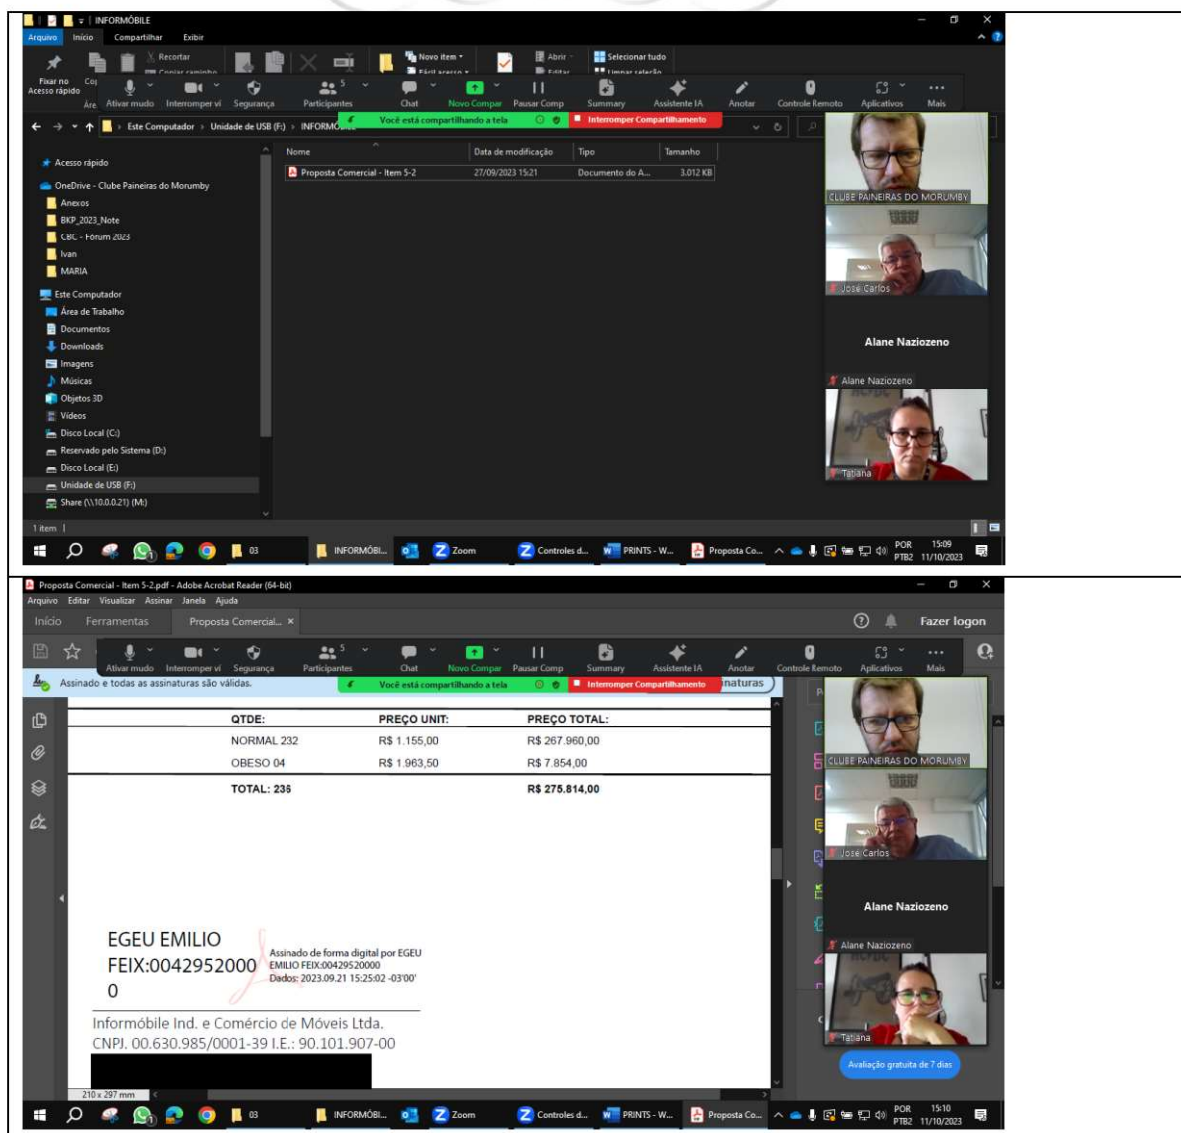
INFORMÓBILE
Arquivo Início Compartilhar Exibir
Recortar
Copiar caminho
Novo item
Fácil acesso
Abrir
Editar
Selecionar tudo
Limpar seleção
Fixar no Acesso rápido
Ativar mudo Interromper ví Segurança Participantes Chat Novo Compar Pausar Comp Summary Assistente IA Anotar Controle Remoto Aplicativos Mais
Você está compartilhando a tela
Interromper Compartilhamento
Este Computador > Unidade de USB (F:) > INFORMÓBILE
Acesso rápido
OneDrive - Clube Paineiras do Morumby
Anexos
BKP_2023_Note
CBC - Forum 2023
Ivan
MARIA
Este Computador
Área de Trabalho
Documentos
Downloads
Imagens
Músicas
Objetos 3D
Vídeos
Disco Local (C:)
Reservado pelo Sistema (D:)
Disco Local (E:)
Unidade de USB (F:)
Share (\\10.0.0.21) (M:)
1 item

| Nome | Data de modificação | Tipo | Tamanho |
|---|---|---|---|
| Proposta Comercial - Item 5-2 | 27/09/2023 15:21 | Documento do A... | 3.012 KB |

CLUBE PAINEIRAS DO MORUMBY
José Carlos
Alane Naziozeno
Alane Naziozeno
Tatiana
03 INFORMÓBI... Zoom Controles d... PRINTS - W... Proposta Co...
POR PTB2 15:09 11/10/2023

Proposta Comercial - Item 5-2.pdf - Adobe Acrobat Reader (64-bit)
Arquivo Editar Visualizar Assinar Janela Ajuda
Início Ferramentas Proposta Comercial... ×
Fazer logon
Ativar mudo Interromper ví Segurança Participantes Chat Novo Compar Pausar Comp Summary Assistente IA Anotar Controle Remoto Aplicativos Mais
Assinado e todas as assinaturas são válidas.
Você está compartilhando a tela
Interromper Compartilhamento
naturas

| QTDE: | PREÇO UNIT: | PREÇO TOTAL: |
|---|---|---|
| NORMAL 232 | R$ 1.155,00 | R$ 267.960,00 |
| OBESO 04 | R$ 1.963,50 | R$ 7.854,00 |
| TOTAL: 236 | | R$ 275.814,00 |

EGEU EMILIO FEIX:00429520000
Assinado de forma digital por EGEU EMILIO FEIX:00429520000
Dados: 2023.09.21 15:25:02 -03'00'
Informóbile Ind. e Comércio de Móveis Ltda.
CNPJ. 00.630.985/0001-39 I.E.: 90.101.907-00
210 x 297 mm
CLUBE PAINEIRAS DO MORUMBY
José Carlos
Alane Naziozeno
Alane Naziozeno
Tatiana
Avaliação gratuita de 7 dias
03 INFORMÓBI... Zoom Controles d... PRINTS - W... Proposta Co...
POR PTB2 15:10 11/10/2023